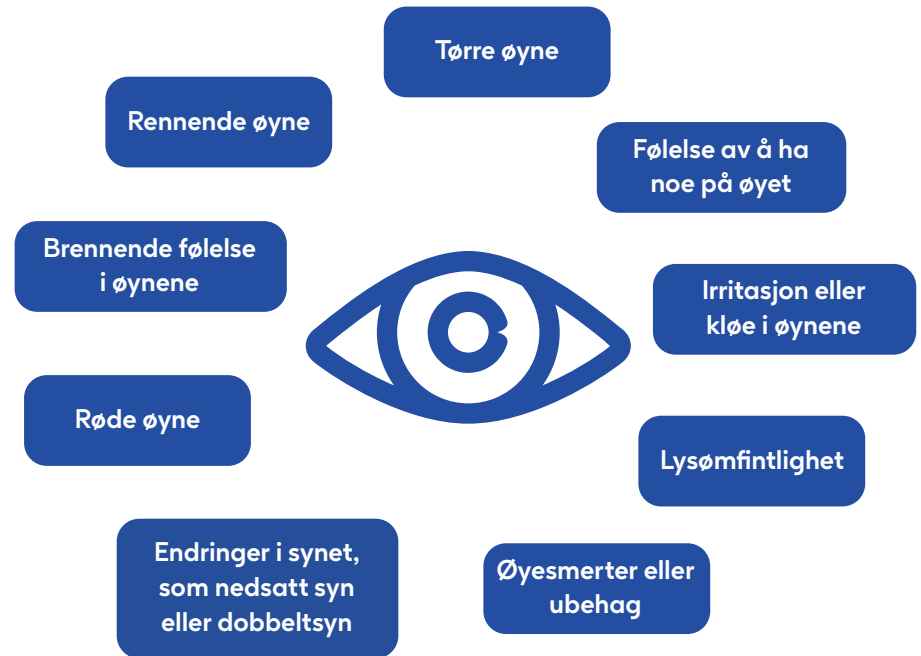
Tørre øyne

Rennende øyne

Følelse av å ha noe på øyet

Brennende følelse i øynene

Irritasjon eller kløe i øynene

Røde øyne

Lysømfintlighet

Endringer i synet, som nedsatt syn eller dobbeltsyn

Øyesmerter eller ubehag